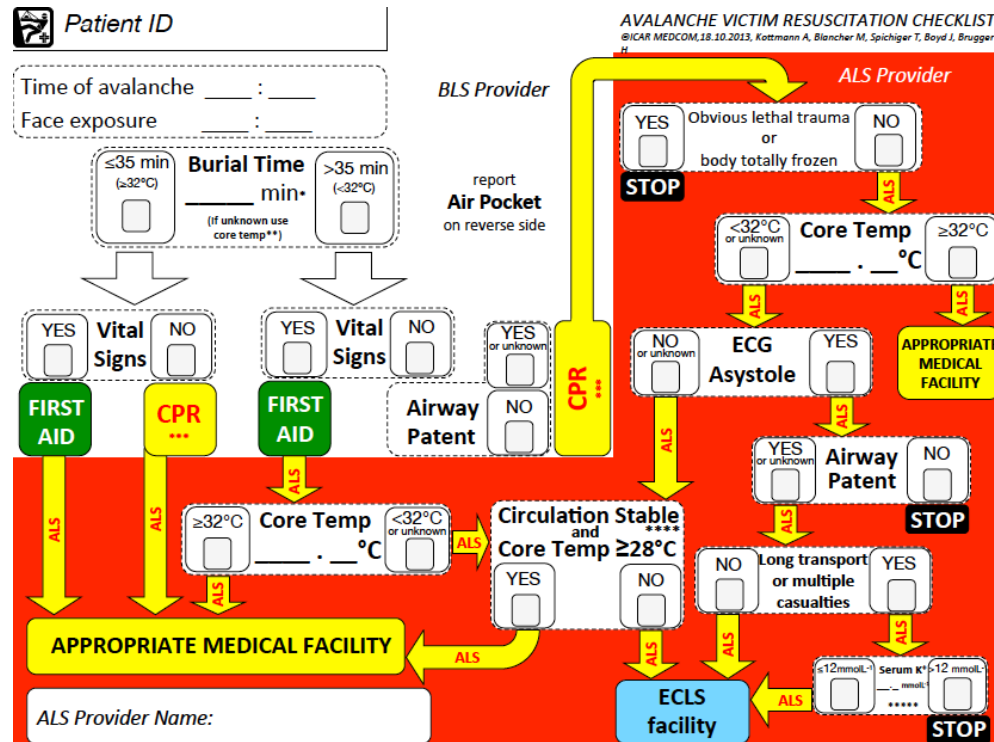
Patient ID

AVALANCHE VICTIM RESUSCITATION CHECKLIST
©ICAR MEDCOM,18.10.2013, Kottmann A, Blancher M, Spichiger T, Boyd J, Brugger H

Time of avalanche ____ : ____
Face exposure ____ : ____

BLS Provider

ALS Provider

≤35 min (≥32°C)
Burial Time
______ min*
(If unknown use core temp**)
>35 min (<32°C)

report
Air Pocket
on reverse side

YES
Vital Signs
NO

YES
Vital Signs
NO

FIRST AID

CPR ***

FIRST AID

YES or unknown
Airway Patent
NO

CPR ***

YES
Obvious lethal trauma or body totally frozen
NO

STOP

ALS

<32°C or unknown
Core Temp
_____ . __°C
≥32°C

ALS

ALS

NO or unknown
ECG Asystole
YES

APPROPRIATE MEDICAL FACILITY

ALS

ALS

YES or unknown
Airway Patent
NO

STOP

ALS

ALS

ALS

≥32°C
Core Temp
_____ . __°C
<32°C or unknown

ALS

Circulation Stable and Core Temp ≥28°C ****
YES
NO

ALS

NO
Long transport or multiple casualties
YES

ALS

ALS

APPROPRIATE MEDICAL FACILITY

ALS

ALS

ALS

ALS

≤12mmolL⁻¹
Serum K⁺
__._ mmolL⁻¹
*****
>12 mmolL⁻¹

ECLS facility

ALS

STOP

ALS Provider Name: